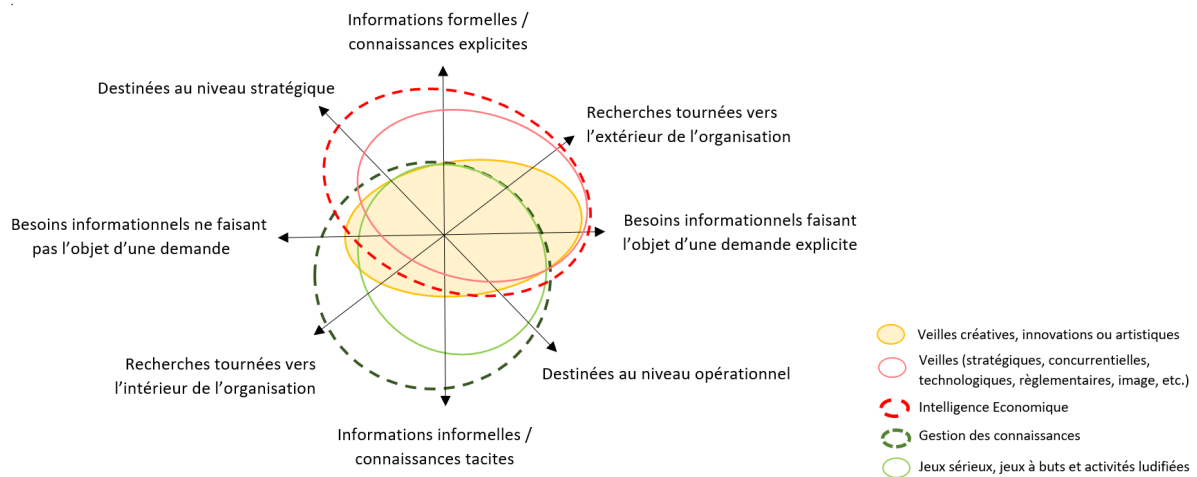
Informations formelles / connaissances explicites

Destinées au niveau stratégique

Recherches tournées vers l'extérieur de l'organisation

Besoins informationnels ne faisant pas l'objet d'une demande

Besoins informationnels faisant l'objet d'une demande explicite

Recherches tournées vers l'intérieur de l'organisation

Destinées au niveau opérationnel

Informations informelles / connaissances tacites

Veilles créatives, innovations ou artistiques

Veilles (stratégiques, concurrentielles, technologiques, règlementaires, image, etc.)

Intelligence Economique

Gestion des connaissances

Jeux sérieux, jeux à buts et activités ludifiées